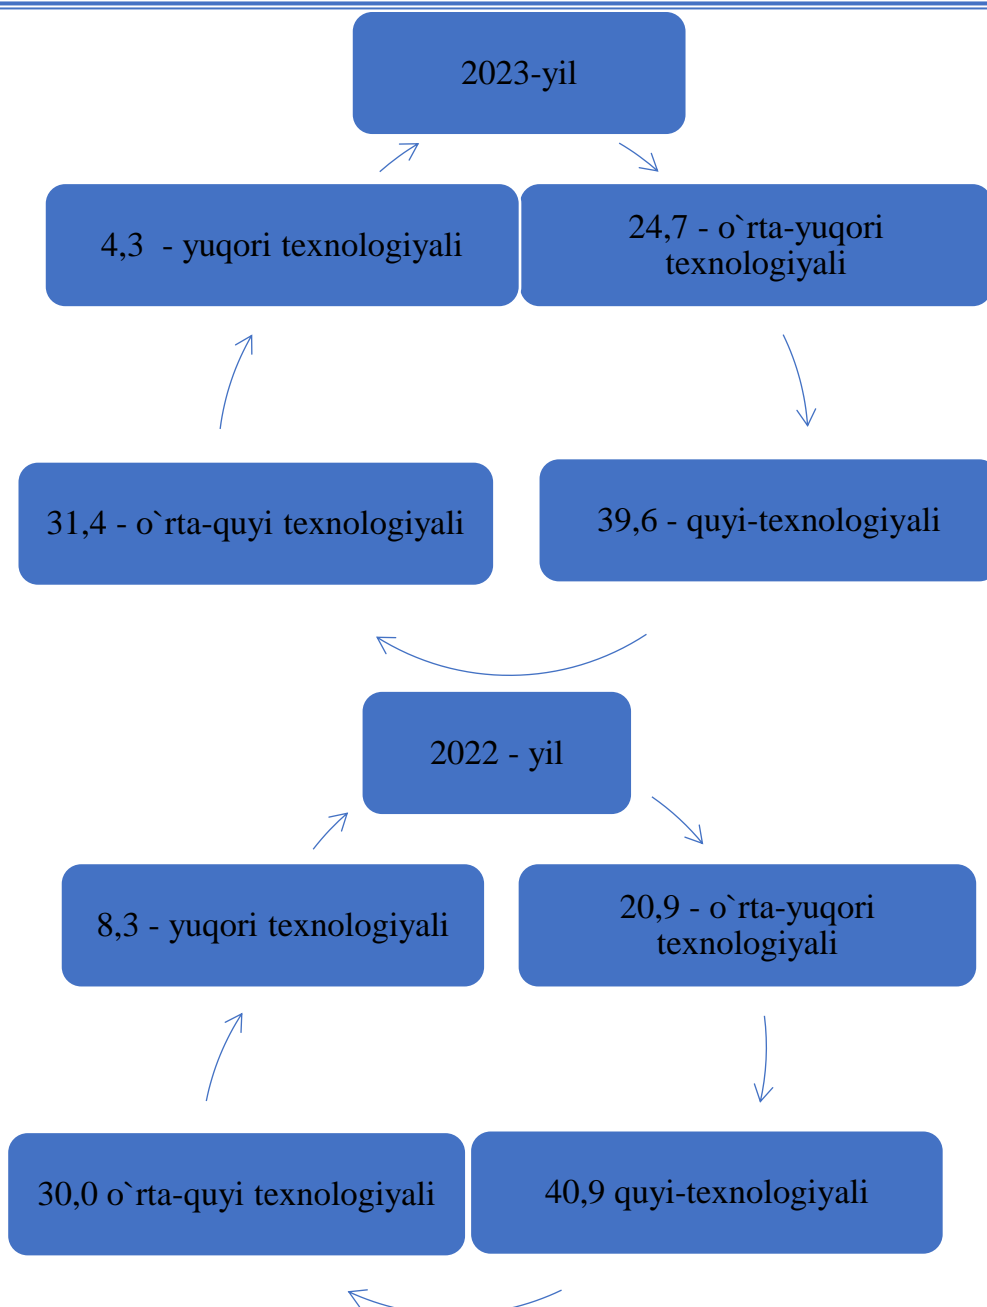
2023-yil

4,3 - yuqori texnologiyali

24,7 - o`rta-yuqori texnologiyali

39,6 - quyi-texnologiyali

31,4 - o`rta-quyi texnologiyali

2022 - yil

8,3 - yuqori texnologiyali

20,9 - o`rta-yuqori texnologiyali

40,9 quyi-texnologiyali

30,0 o`rta-quyi texnologiyali